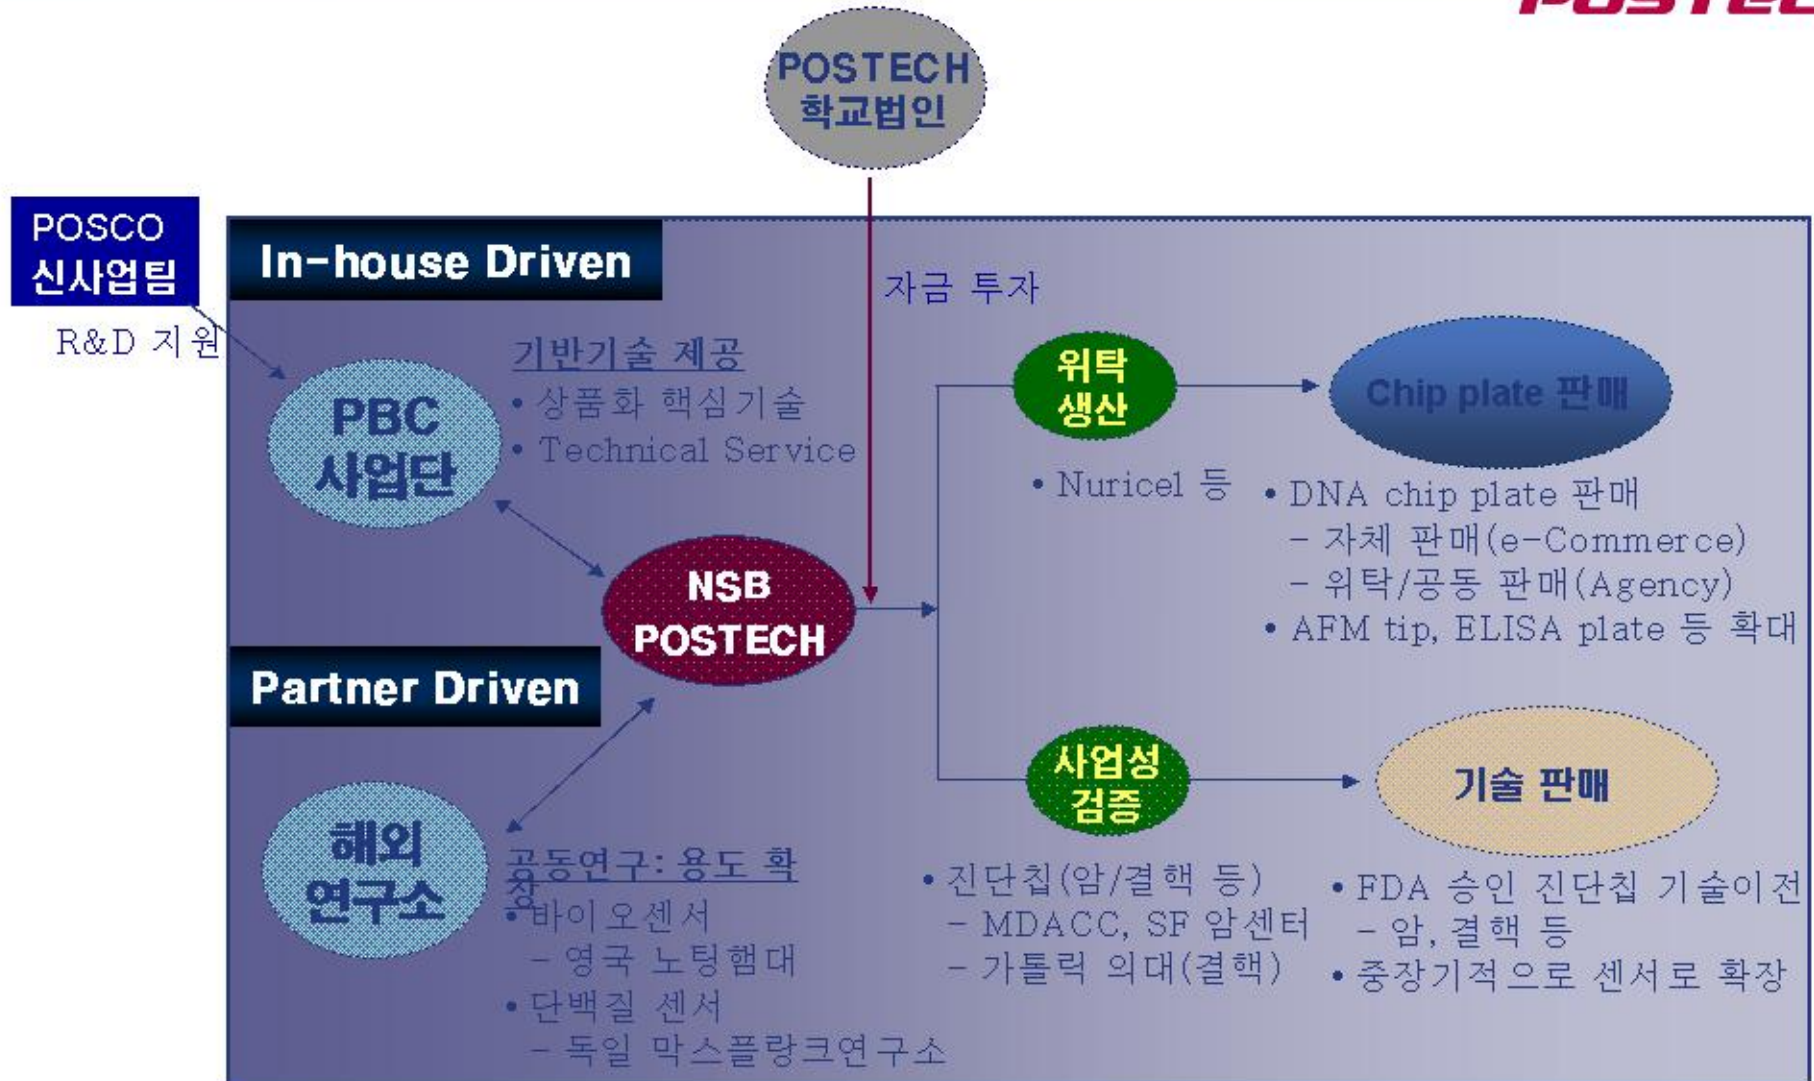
POSTECH 학교법인

POSCO 신사업팀

R&D 지원

In-house Driven

자금 투자

기반기술 제공
• 상품화 핵심기술
• Technical Service

PBC 사업단

위탁 생산

Chip plate 판매

• Nuricel 등

• DNA chip plate 판매
– 자체 판매(e-Commerce)
– 위탁/공동 판매(Agency)
• AFM tip, ELISA plate 등 확대

NSB POSTECH

Partner Driven

사업성 검증

기술 판매

해외 연구소

공동연구: 용도 확장
• 바이오센서
– 영국 노팅햄대
• 단백질 센서
– 독일 막스플랑크연구소

• 진단칩(암/결핵 등)
– MDACC, SF 암센터
– 가톨릭 의대(결핵)

• FDA 승인 진단칩 기술이전
– 암, 결핵 등
• 중장기적으로 센서로 확장